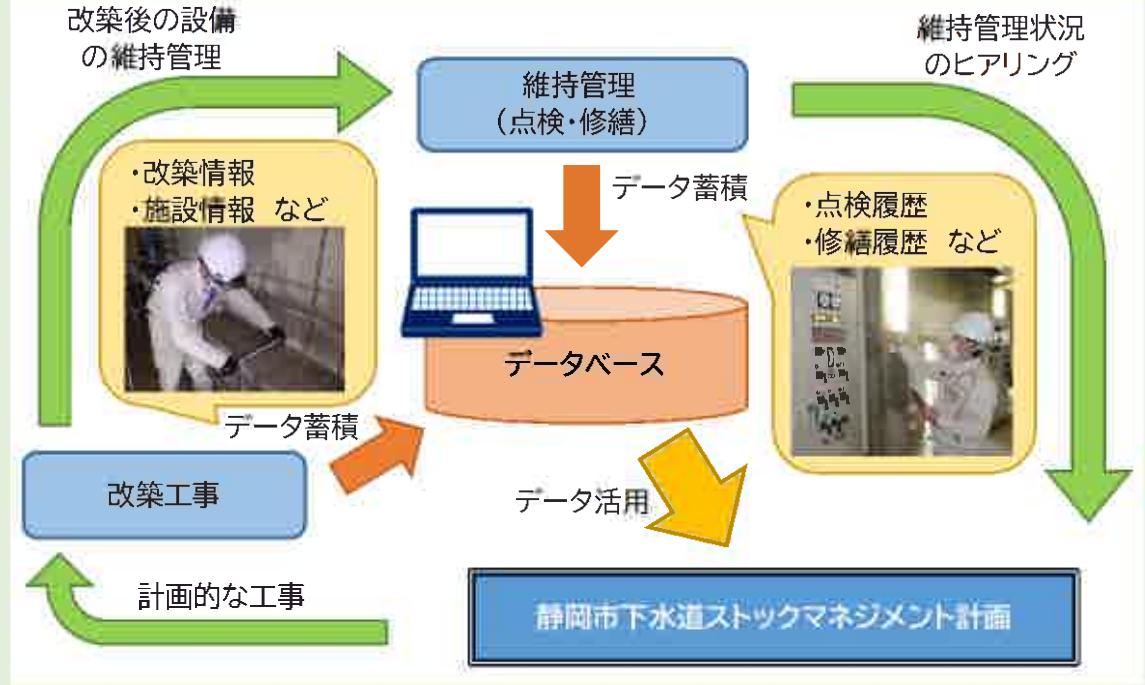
改築後の設備の維持管理

維持管理
（点検・修繕）

維持管理状況のヒアリング

・改築情報
・施設情報　など

データ蓄積

・点検履歴
・修繕履歴　など

データベース

データ蓄積

改築工事

データ活用

計画的な工事

静岡市下水道ストックマネジメント計画